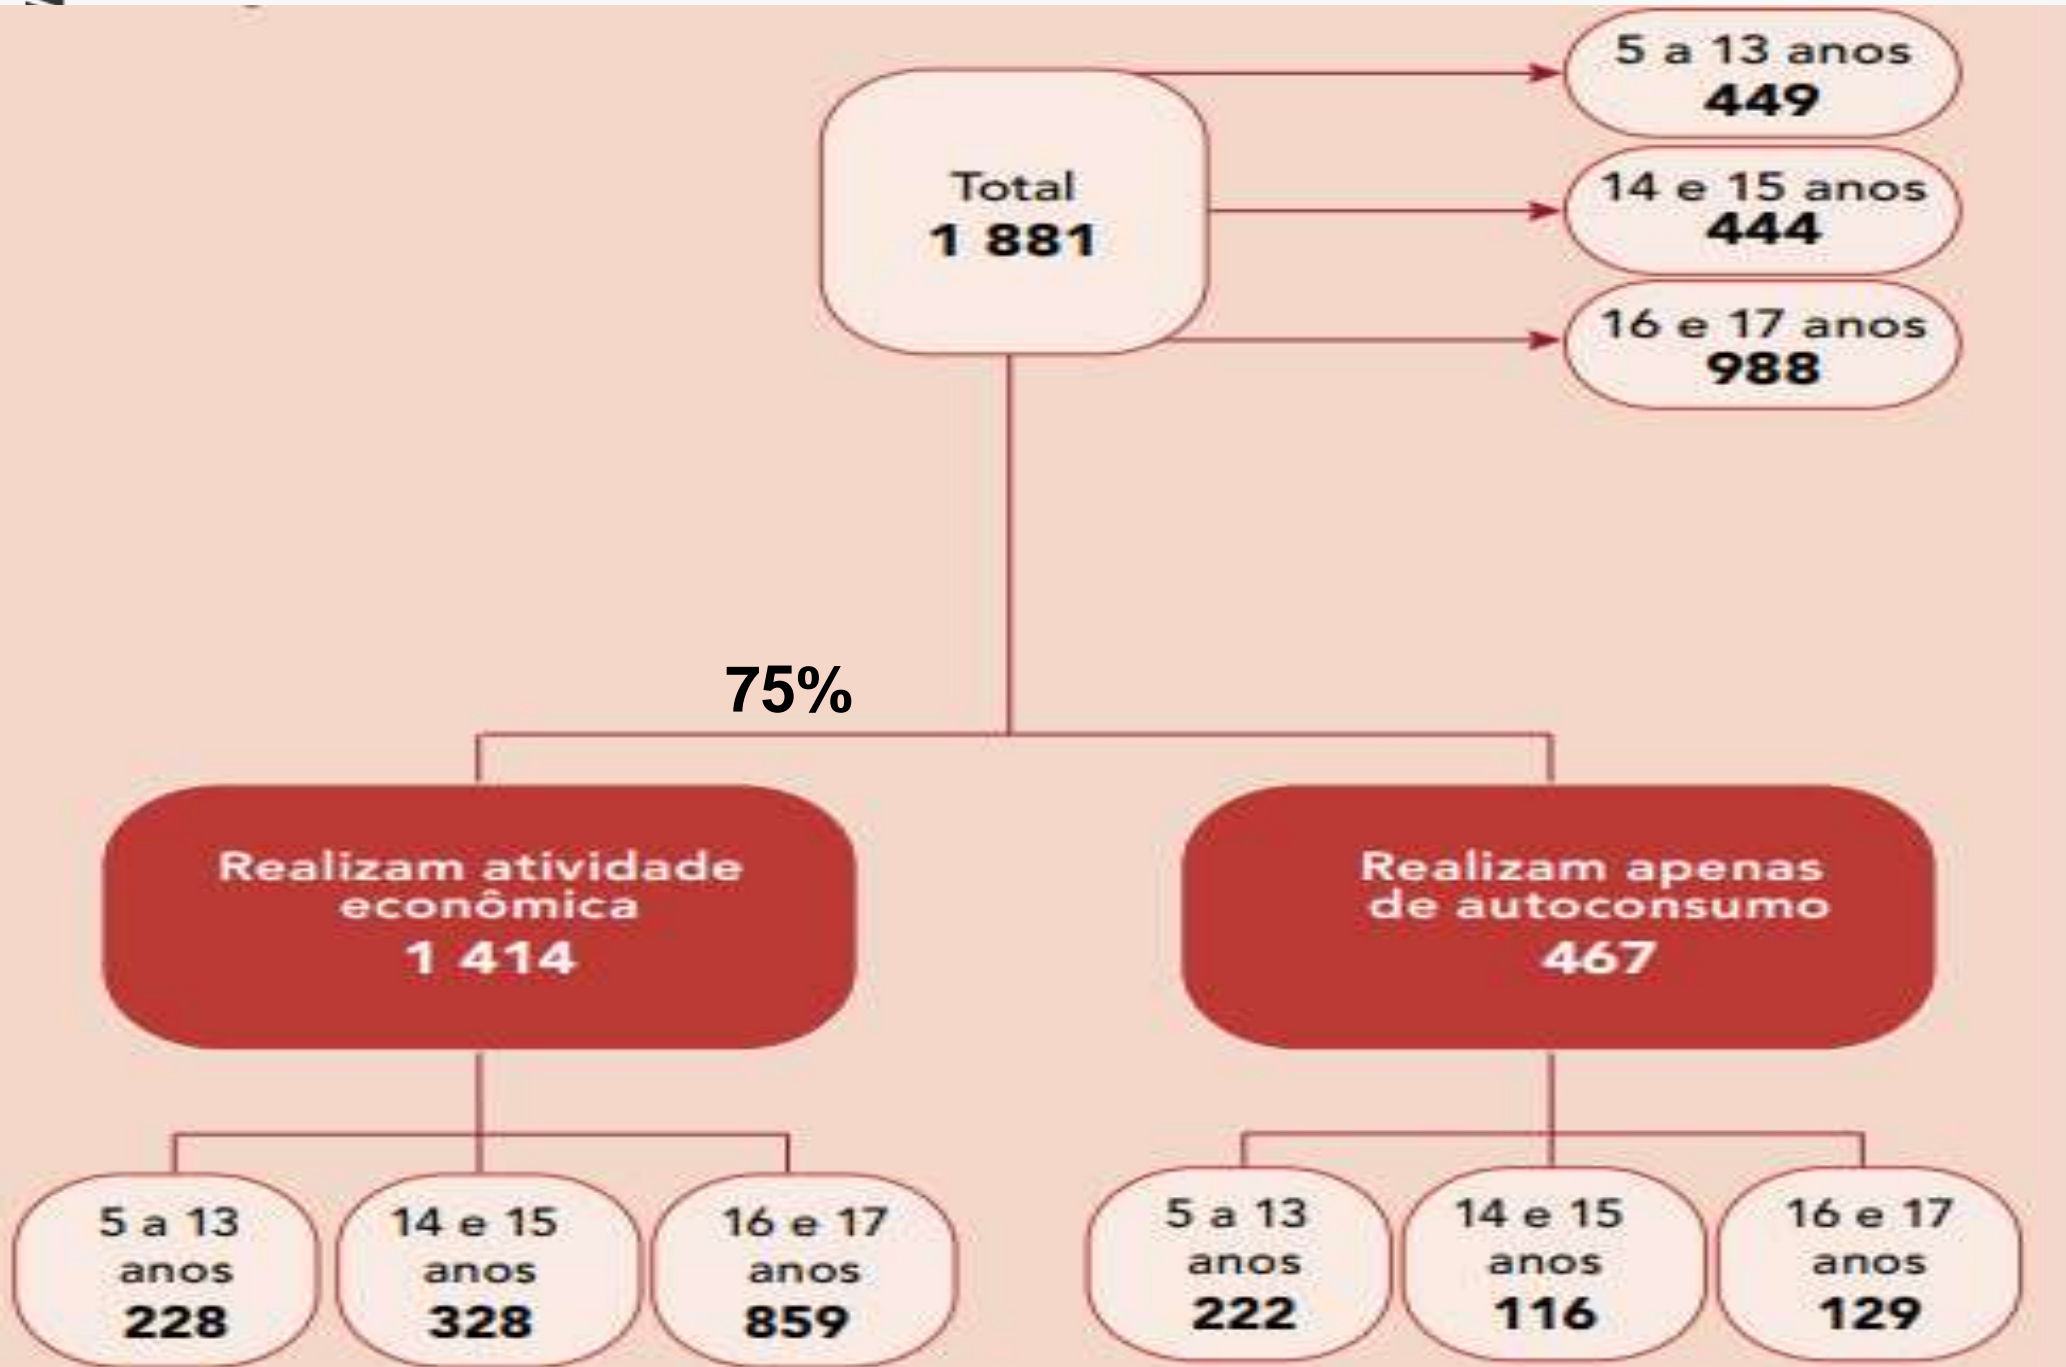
Total
1 881

5 a 13 anos
449

14 e 15 anos
444

16 e 17 anos
988

75%

Realizam atividade econômica
1 414

Realizam apenas de autoconsumo
467

5 a 13 anos
228

14 e 15 anos
328

16 e 17 anos
859

5 a 13 anos
222

14 e 15 anos
116

16 e 17 anos
129